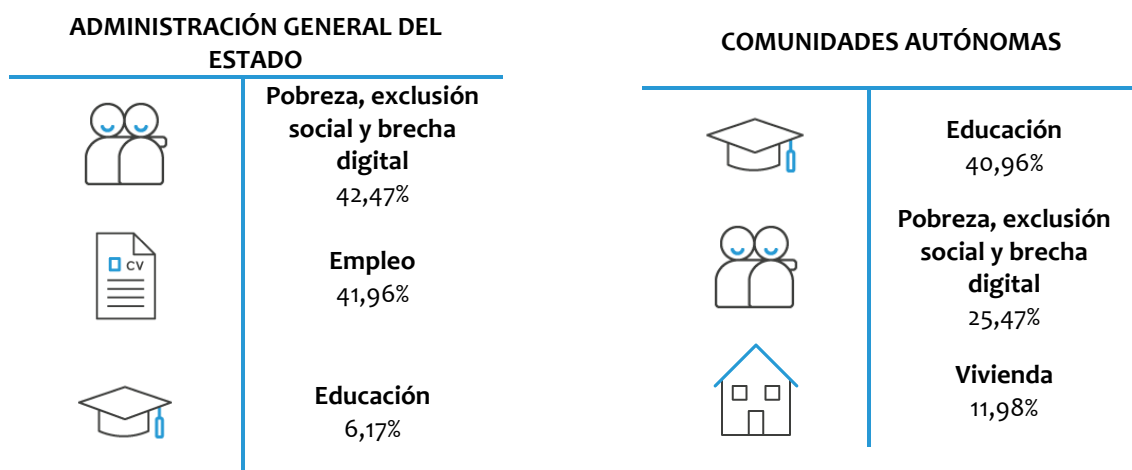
ADMINISTRACIÓN GENERAL DEL ESTADO

Pobreza, exclusión social y brecha digital
42,47%

CV

Empleo
41,96%

Educación
6,17%

COMUNIDADES AUTÓNOMAS

Educación
40,96%

Pobreza, exclusión social y brecha digital
25,47%

Vivienda
11,98%